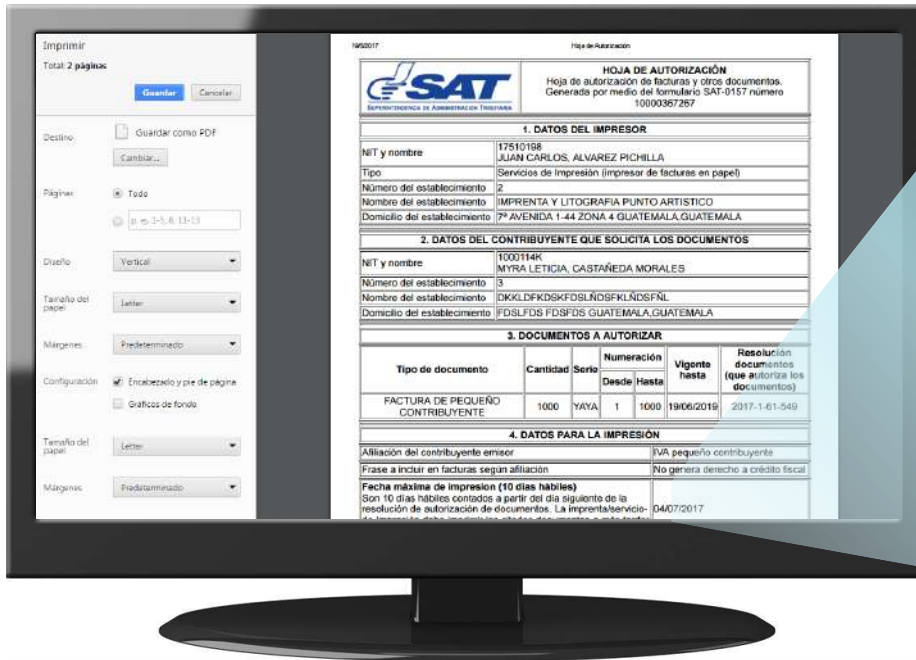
Imprimir
Total: 2 páginas

Guardar Cancelar

Destino Guardar como PDF
Cambiar...

Páginas Todo
p. ej. 1-5, 8, 11-13

Diseño Vertical

Tamaño del papel Letter

Márgenes Predeterminado

Configuración Encabezado y pie de página
Gráficos de fondo

Tamaño del papel Letter

Márgenes Predeterminado

19/6/2017 Hoja de Autorización

SAT
SUPERINTENDENCIA DE ADMINISTRACIÓN TRIBUTARIA

HOJA DE AUTORIZACIÓN
Hoja de autorización de facturas y otros documentos.
Generada por medio del formulario SAT-0157 número 10000367267

1. DATOS DEL IMPRESOR

| | |
|---|---|
| NIT y nombre | 17510198 JUAN CARLOS, ALVAREZ PICHILLA |
| Tipo | Servicios de Impresión (impresor de facturas en papel) |
| Número del establecimiento | 2 |
| Nombre del establecimiento | IMPRENTA Y LITOGRAFIA PUNTO ARTISTICO |
| Domicilio del establecimiento | 7ª AVENIDA 1-44 ZONA 4 GUATEMALA,GUATEMALA |

2. DATOS DEL CONTRIBUYENTE QUE SOLICITA LOS DOCUMENTOS

| | |
|---|---|
| NIT y nombre | 1000114K MYRA LETICIA, CASTAÑEDA MORALES |
| Número del establecimiento | 3 |
| Nombre del establecimiento | DKKLDFKDSKFDSLÑDSFKLÑDSFÑL |
| Domicilio del establecimiento | FDSLFDS FDSFDS GUATEMALA,GUATEMALA |

3. DOCUMENTOS A AUTORIZAR

| Tipo de documento | Cantidad | Serie | Numeración Desde | Numeración Hasta | Vigente hasta | Resolución documentos (que autoriza los documentos) |
|---|---|---|---|---|---|---|
| FACTURA DE PEQUEÑO CONTRIBUYENTE | 1000 | YAYA | 1 | 1000 | 19/06/2019 | 2017-1-61-549 |

4. DATOS PARA LA IMPRESIÓN

| | |
|---|---|
| Afiliación del contribuyente emisor | IVA pequeño contribuyente |
| Frase a incluir en facturas según afiliación | No genera derecho a crédito fiscal |
| Fecha máxima de impresion (10 dias hábiles) Son 10 dias hábiles contados a partir del dia siguiente de la resolución de autorización de documentos. La imprenta/servicio de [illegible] | 04/07/2017 |